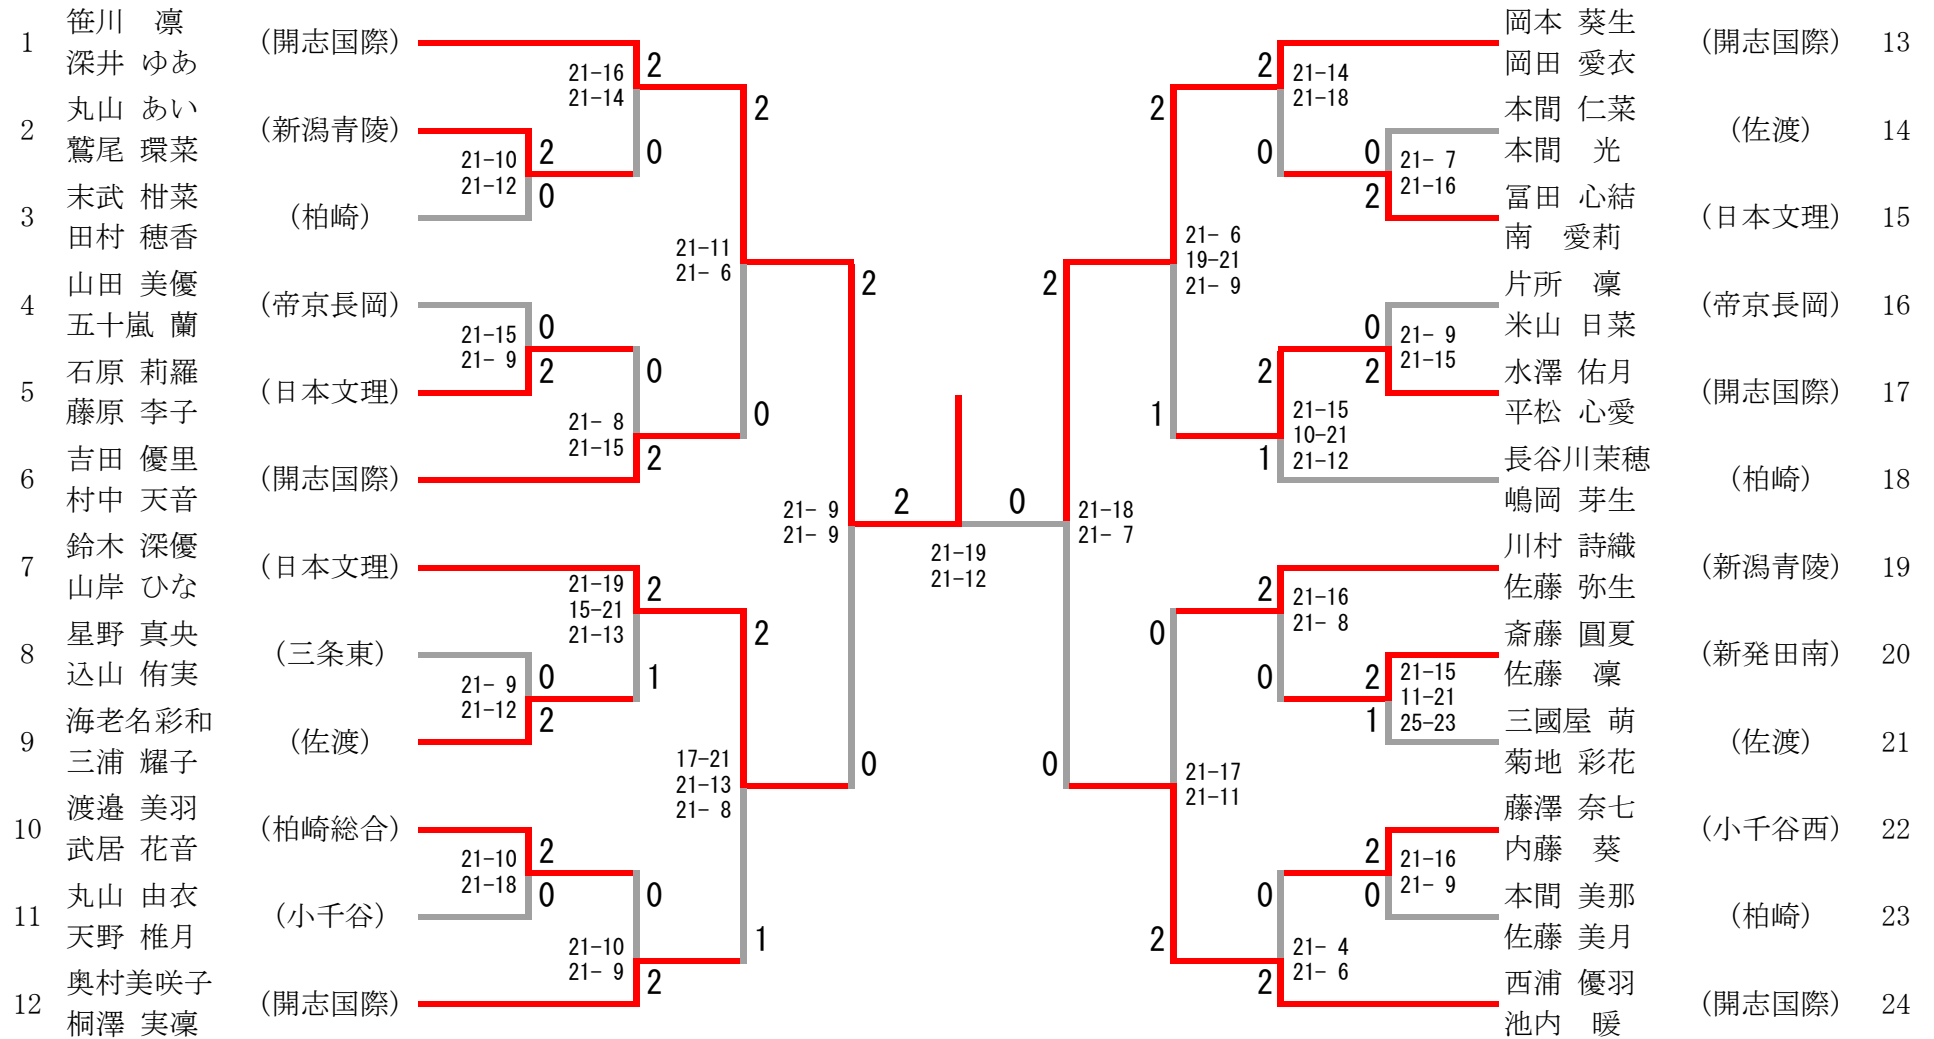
1 笹川 凜 深井 ゆあ (開志国際)
2 丸山 あい 鷲尾 環菜 (新潟青陵)
3 末武 柑菜 田村 穂香 (柏崎)
4 山田 美優 五十嵐 蘭 (帝京長岡)
5 石原 莉羅 藤原 李子 (日本文理)
6 吉田 優里 村中 天音 (開志国際)
7 鈴木 深優 山岸 ひな (日本文理)
8 星野 真央 込山 侑実 (三条東)
9 海老名彩和 三浦 耀子 (佐渡)
10 渡邉 美羽 武居 花音 (柏崎総合)
11 丸山 由衣 天野 椎月 (小千谷)
12 奥村美咲子 桐澤 実凜 (開志国際)

岡本 葵生 岡田 愛衣 (開志国際) 13
本間 仁菜 本間 光 (佐渡) 14
冨田 心結 南 愛莉 (日本文理) 15
片所 凜 米山 日菜 (帝京長岡) 16
水澤 佑月 平松 心愛 (開志国際) 17
長谷川茉穂 嶋岡 芽生 (柏崎) 18
川村 詩織 佐藤 弥生 (新潟青陵) 19
斎藤 圓夏 佐藤 凜 (新発田南) 20
三國屋 萌 菊地 彩花 (佐渡) 21
藤澤 奈七 内藤 葵 (小千谷西) 22
本間 美那 佐藤 美月 (柏崎) 23
西浦 優羽 池内 暖 (開志国際) 24

21-16 21-14 2 0
21-10 21-12 2 0
2 0 21-11 21-6
21-15 21-9 0 2
0 2 21-8 21-15
2 0
21-9 21-9 2 0
21-19 21-12
21-19 15-21 21-13 2 1
21-9 21-12 0 2
2 1 17-21 21-13 21-8
21-10 21-18 2 0
0 2 21-10 21-9
0 2 21-18 21-7

2 0 21-14 21-18
0 2 21-7 21-16
2 1 21-6 19-21 21-9
0 2 21-9 21-15
2 1 21-15 10-21 21-12
2 0 21-16 21-8
0 2 1 21-15 11-21 25-23
0 2 21-17 21-11
2 0 21-16 21-9
0 2 21-4 21-6
2 0